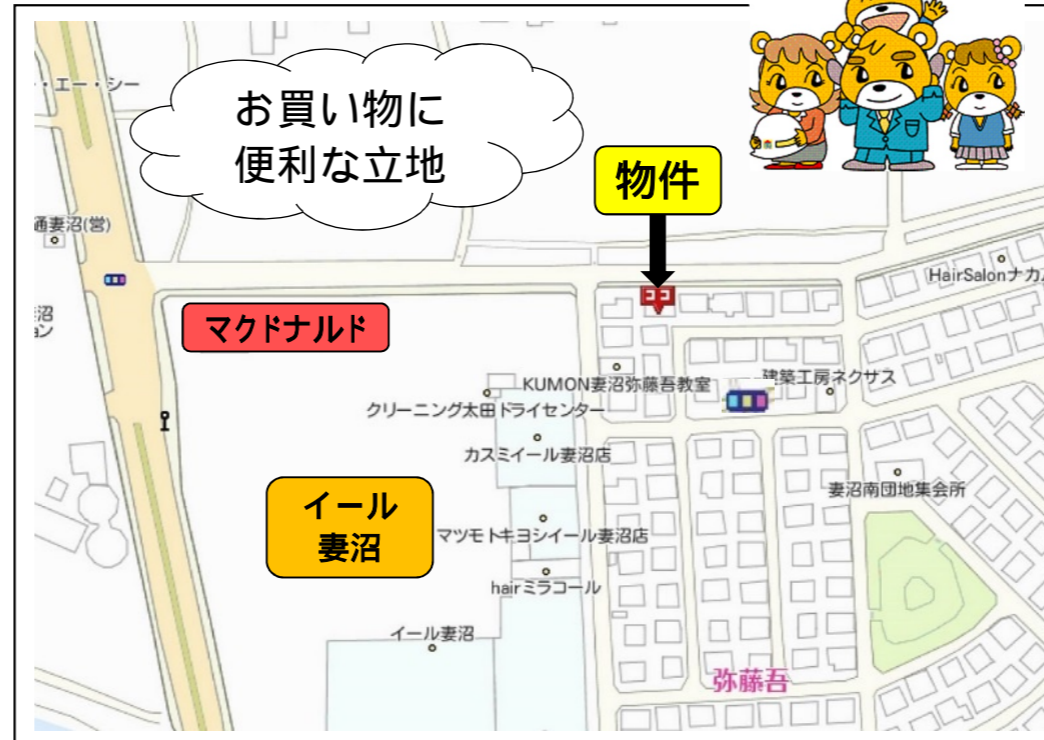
・エー・シー

お買い物に
便利な立地

物件

通妻沼(営)

沼
ン

マクドナルド

HairSalonナカ

KUMON妻沼弥藤吾教室

建築工房ネクサス

クリーニング太田ドライセンター

カスミイール妻沼店

妻沼南団地集会所

イール
妻沼

マツモトキヨシイール妻沼店

hairミラコール

イール妻沼

弥藤吾